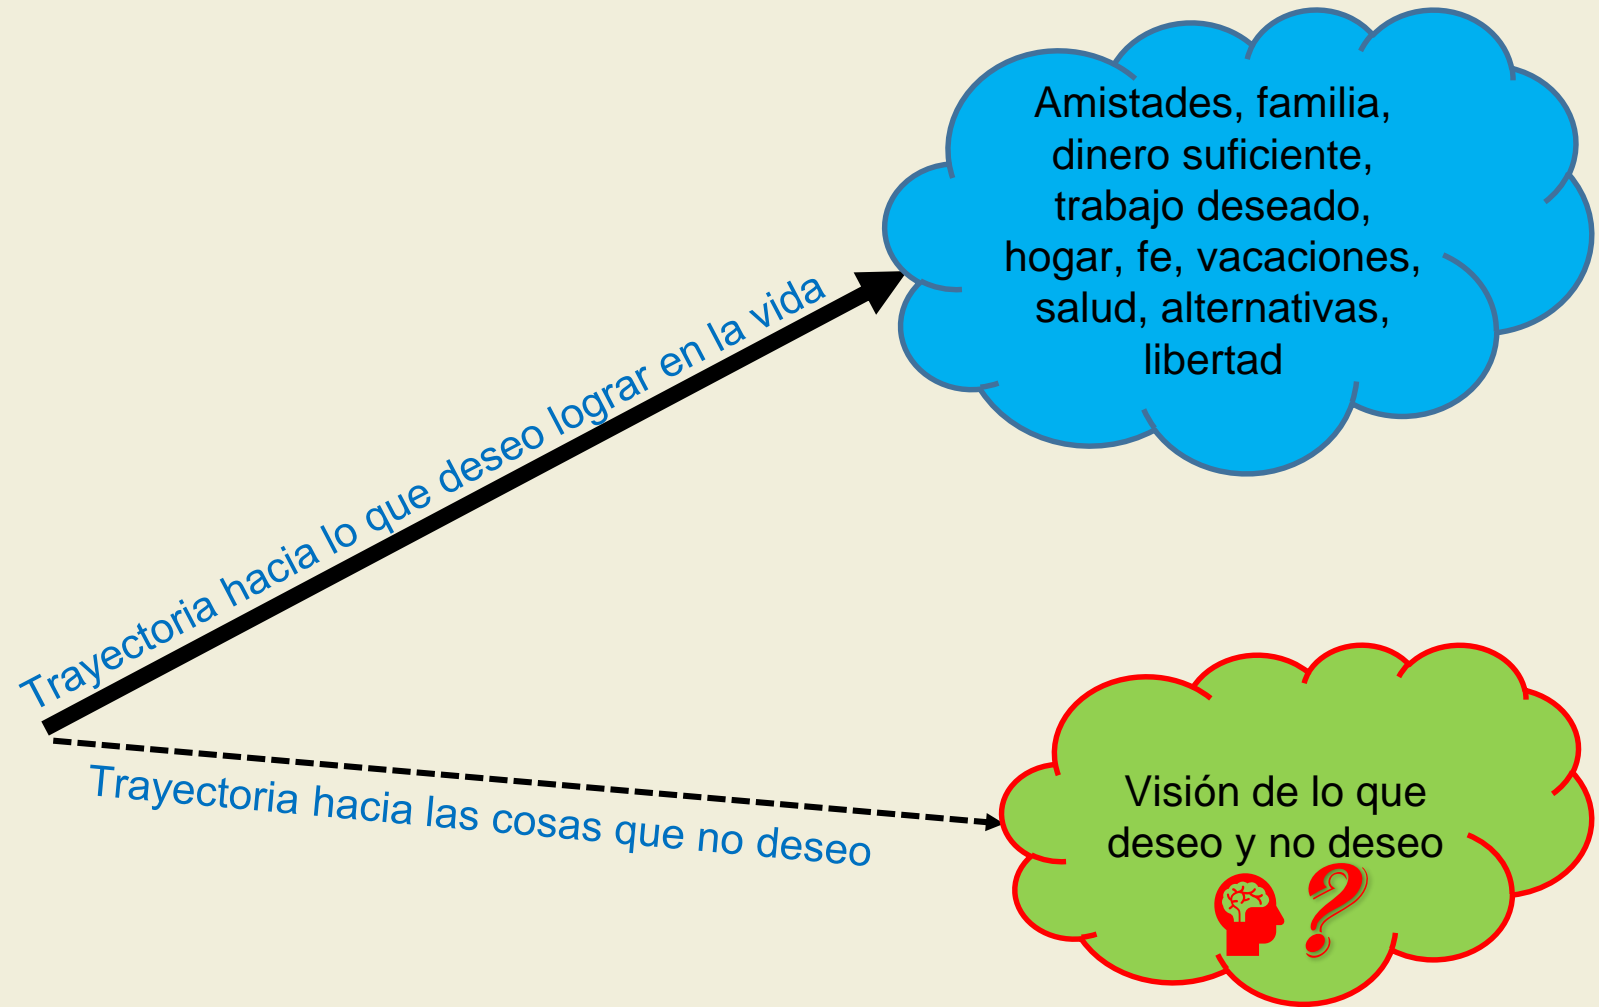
Amistades, familia, dinero suficiente, trabajo deseado, hogar, fe, vacaciones, salud, alternativas, libertad

Trayectoria hacia lo que deseo lograr en la vida

Trayectoria hacia las cosas que no deseo

Visión de lo que deseo y no deseo

?